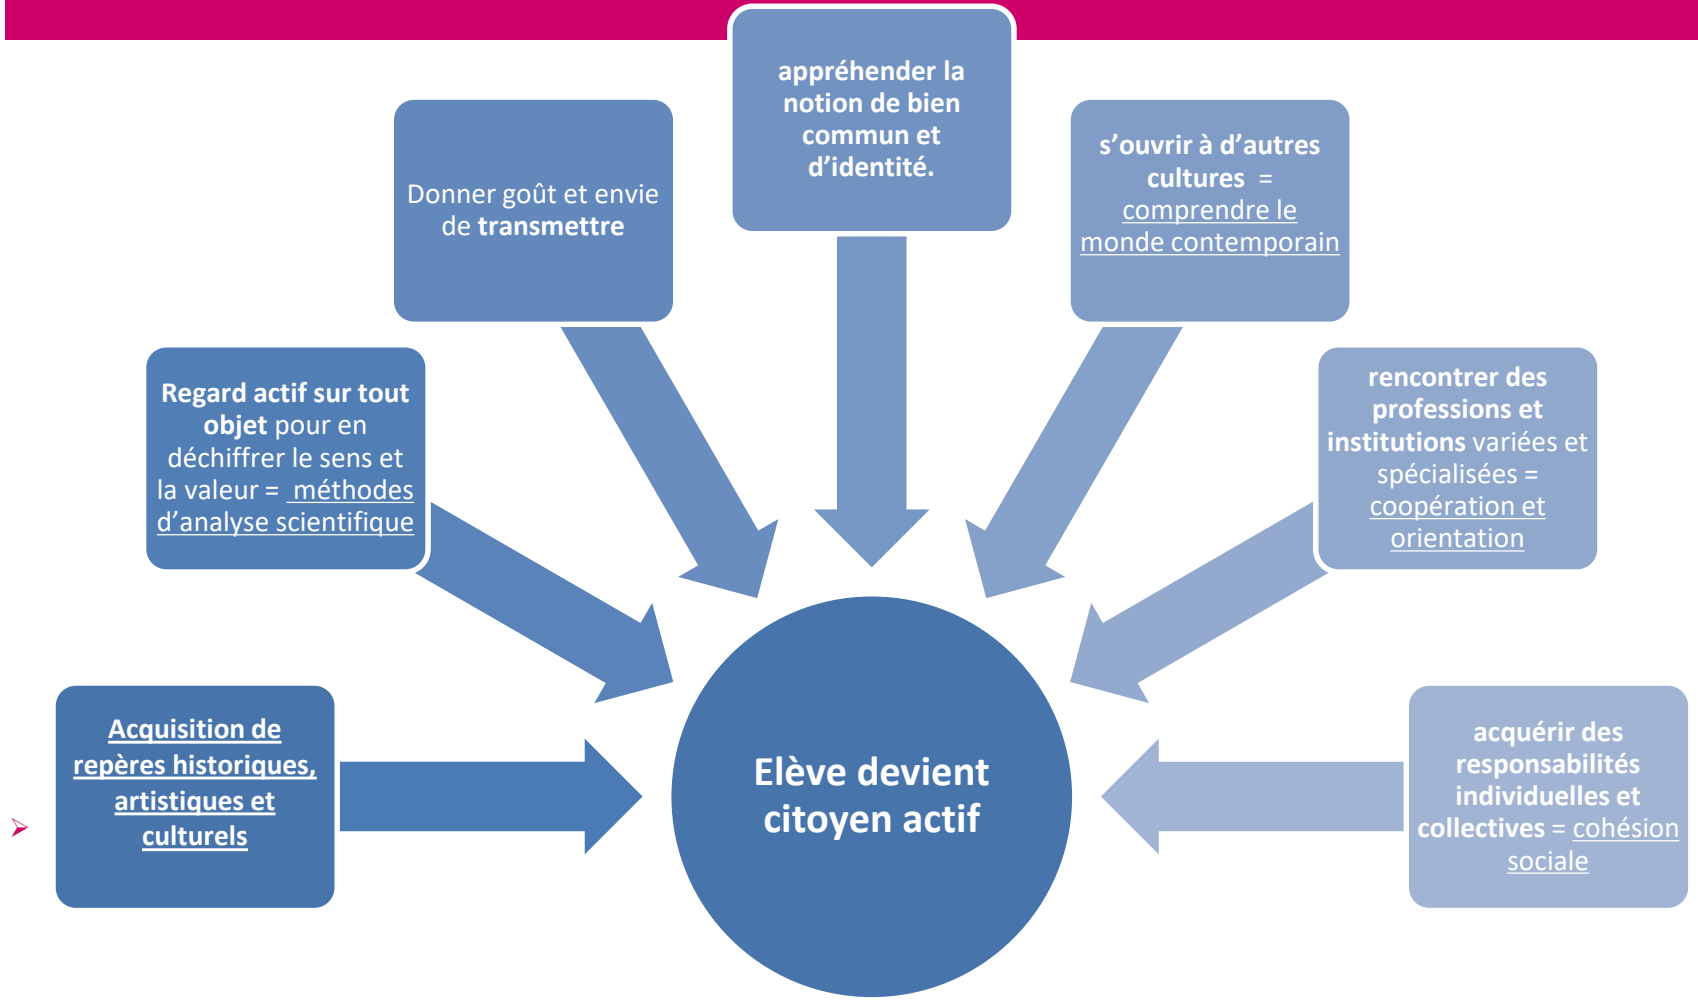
Acquisition de repères historiques, artistiques et culturels

Regard actif sur tout objet pour en déchiffrer le sens et la valeur = méthodes d'analyse scientifique

Donner goût et envie de transmettre

appréhender la notion de bien commun et d'identité.

s'ouvrir à d'autres cultures = comprendre le monde contemporain

rencontrer des professions et institutions variées et spécialisées = coopération et orientation

acquérir des responsabilités individuelles et collectives = cohésion sociale

Elève devient citoyen actif